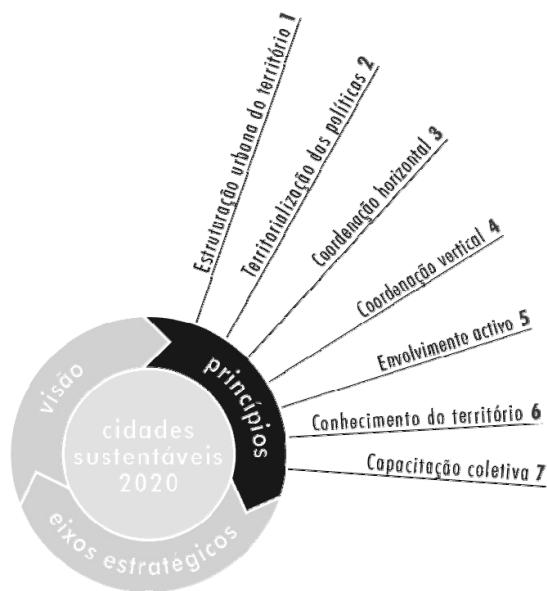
Estruturação urbana do território 1
Territorialização das políticas 2
Coordenação horizontal 3
Coordenação vertical 4
Envolvimento activo 5
Conhecimento do território 6
Capacitação coletiva 7

visão
princípios
eixos estratégicos

cidades sustentáveis 2020